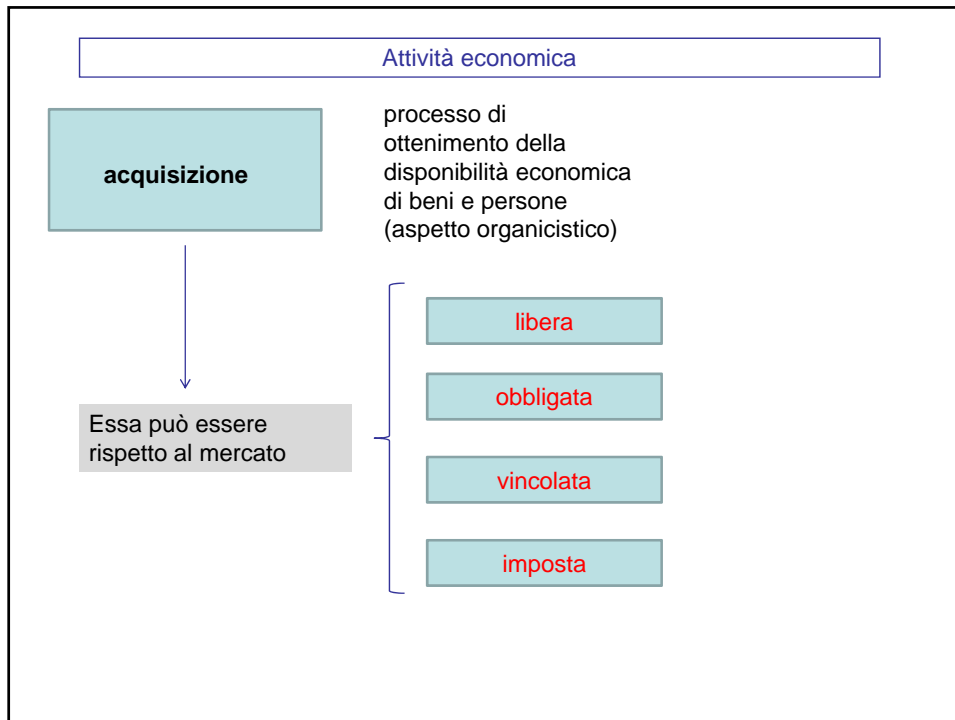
Attività economica

acquisizione

processo di ottenimento della disponibilità economica di beni e persone (aspetto organicistico)

Essa può essere rispetto al mercato

libera

obbligata

vincolata

imposta